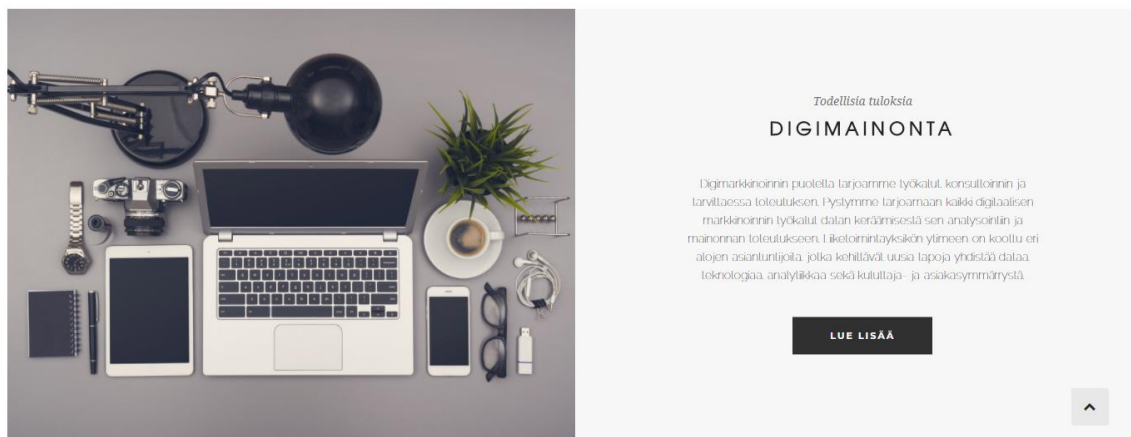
Todellisia tuloksia

DIGIMAINONTA

Digimarkkinoinnin puolella tarjoamme työkalut, konsultoinnin ja tarvittaessa toteutuksen. Pystymme tarjoamaan kaikki digitaalisen markkinoinnin työkalut datan keräämisestä sen analysointiin ja mainonnan toteutukseen. Liiketoimintayksikön ytimeen on koottu eri alojen asiantuntijoita, jotka kehittävät uusia tapoja yhdistää dataa, teknologiaa, analytiikkaa sekä kuluttaja- ja asiakasymmärrystä.

LUE LISÄÄ